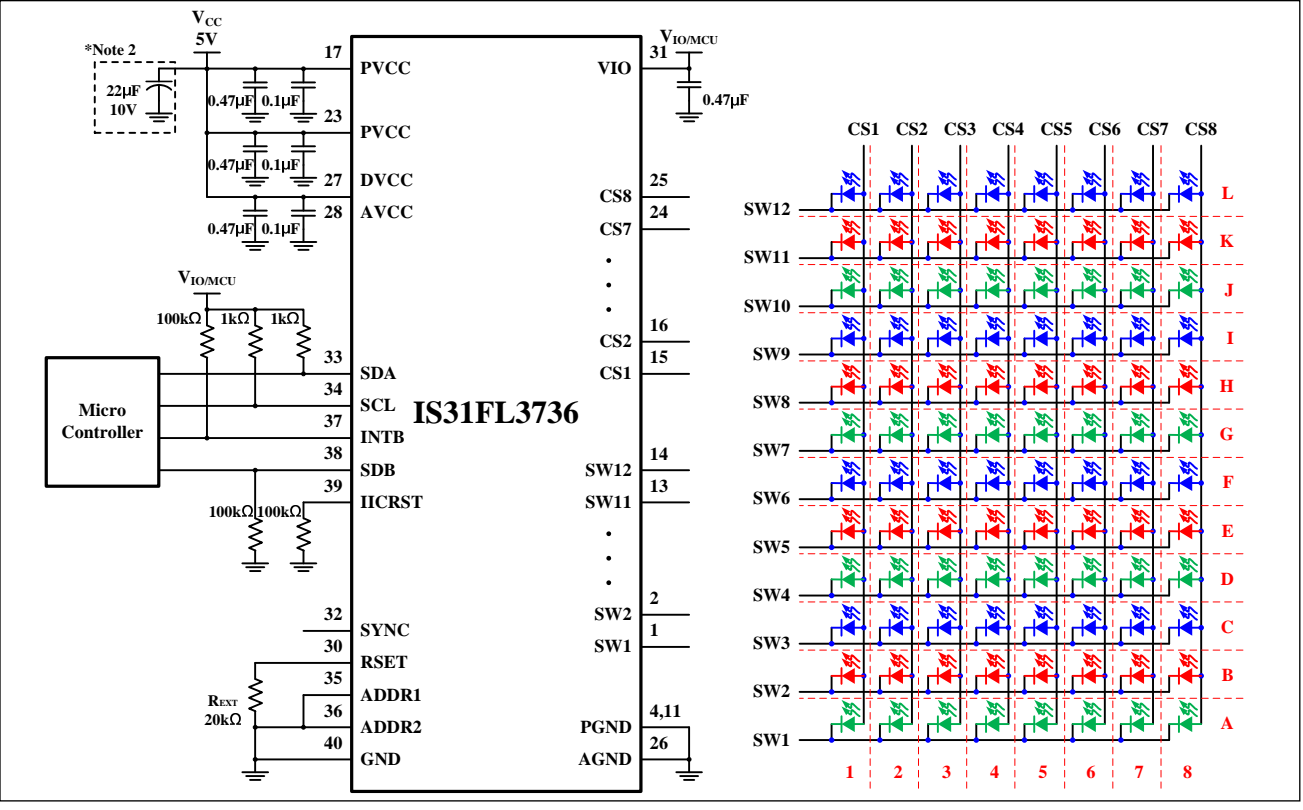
$V_{CC}$
5V
*Note 2
22µF
10V
0.47µF 0.1µF
0.47µF 0.1µF
0.47µF 0.1µF
17 PVCC
23 PVCC
27 DVCC
28 AVCC
$V_{IO/MCU}$
100kΩ 1kΩ 1kΩ
Micro Controller
33 SDA
34 SCL
37 INTB
38 SDB
39 IICRST
100kΩ 100kΩ
IS31FL3736
32 SYNC
30 RSET
35 ADDR1
36 ADDR2
40 GND
$R_{EXT}$
20kΩ
$V_{IO/MCU}$
31 VIO
0.47µF
25 CS8
24 CS7
16 CS2
15 CS1
14 SW12
13 SW11
2 SW2
1 SW1
4,11 PGND
26 AGND
CS1 CS2 CS3 CS4 CS5 CS6 CS7 CS8
SW12 L
SW11 K
SW10 J
SW9 I
SW8 H
SW7 G
SW6 F
SW5 E
SW4 D
SW3 C
SW2 B
SW1 A
1 2 3 4 5 6 7 8